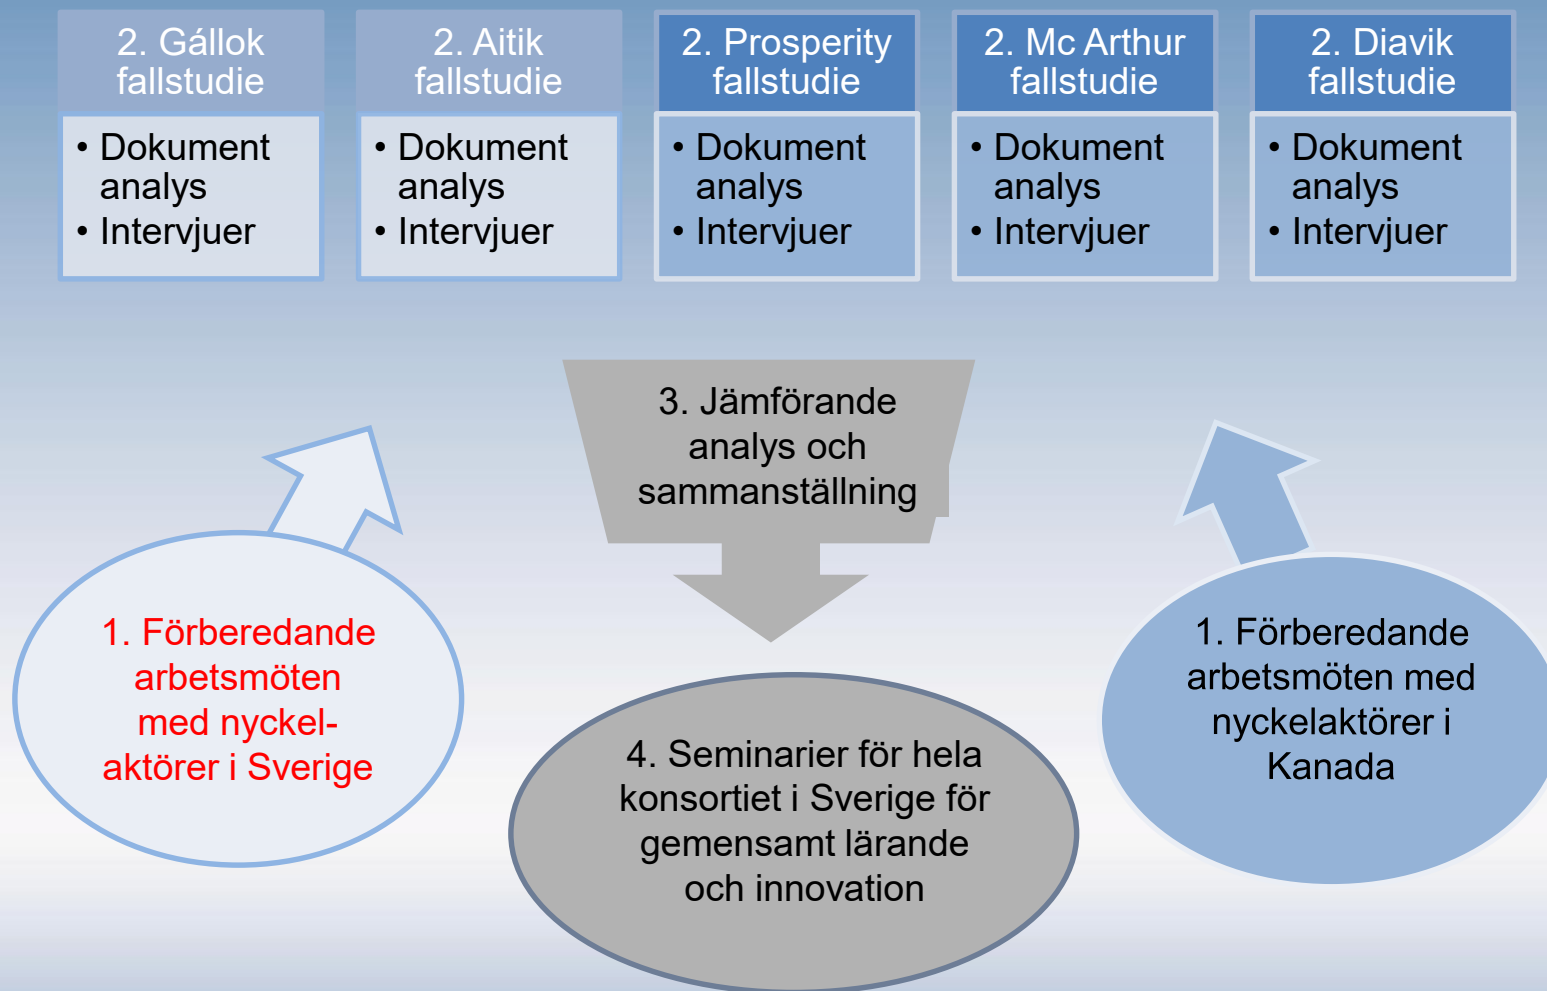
2. Gállok fallstudie

• Dokument analys
• Intervjuer

2. Aitik fallstudie

• Dokument analys
• Intervjuer

2. Prosperity fallstudie

• Dokument analys
• Intervjuer

2. Mc Arthur fallstudie

• Dokument analys
• Intervjuer

2. Diavik fallstudie

• Dokument analys
• Intervjuer

3. Jämförande analys och sammanställning

1. Förberedande arbetsmöten med nyckelaktörer i Sverige

1. Förberedande arbetsmöten med nyckelaktörer i Kanada

4. Seminarier för hela konsortiet i Sverige för gemensamt lärande och innovation